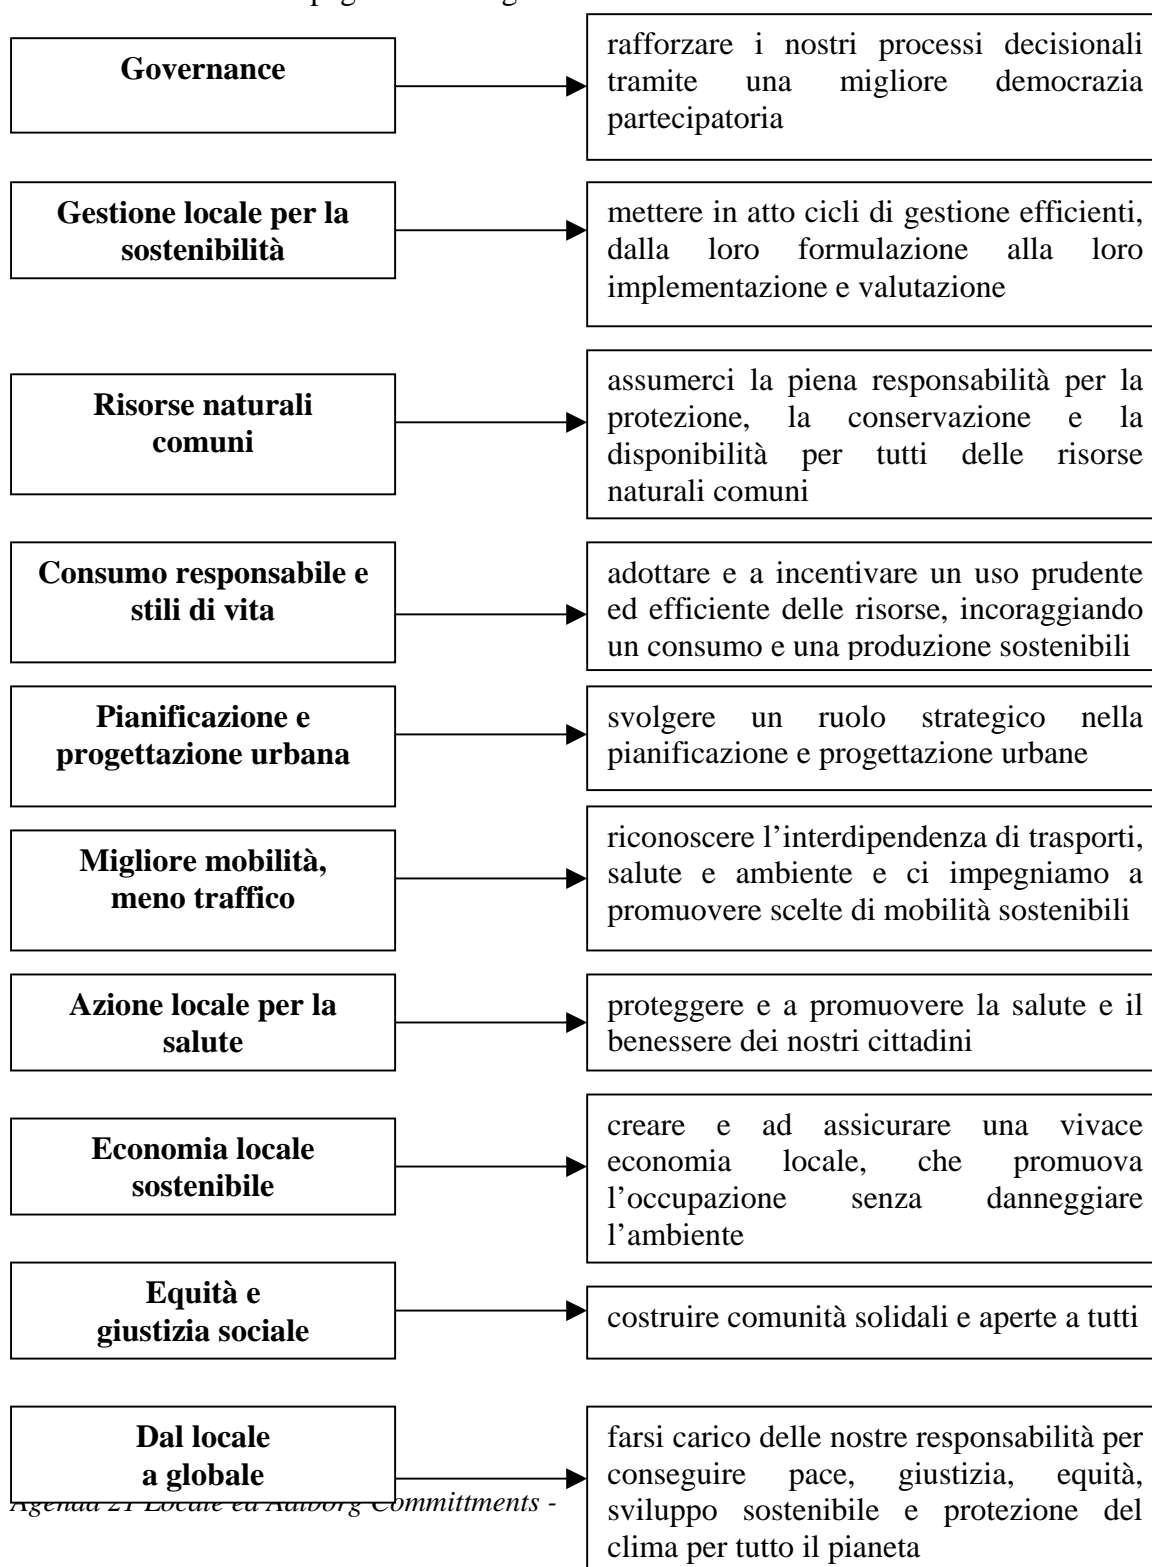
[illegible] pag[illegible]

Governance

rafforzare i nostri processi decisionali tramite una migliore democrazia partecipatoria

Gestione locale per la sostenibilità

mettere in atto cicli di gestione efficienti, dalla loro formulazione alla loro implementazione e valutazione

Risorse naturali comuni

assumerci la piena responsabilità per la protezione, la conservazione e la disponibilità per tutti delle risorse naturali comuni

Consumo responsabile e stili di vita

adottare e a incentivare un uso prudente ed efficiente delle risorse, incoraggiando un consumo e una produzione sostenibili

Pianificazione e progettazione urbana

svolgere un ruolo strategico nella pianificazione e progettazione urbane

Migliore mobilità, meno traffico

riconoscere l'interdipendenza di trasporti, salute e ambiente e ci impegniamo a promuovere scelte di mobilità sostenibili

Azione locale per la salute

proteggere e a promuovere la salute e il benessere dei nostri cittadini

Economia locale sostenibile

creare e ad assicurare una vivace economia locale, che promuova l'occupazione senza danneggiare l'ambiente

Equità e giustizia sociale

costruire comunità solidali e aperte a tutti

Dal locale a globale

farsi carico delle nostre responsabilità per conseguire pace, giustizia, equità, sviluppo sostenibile e protezione del clima per tutto il pianeta

Agenda 21 Locale ed Aalborg Committments -